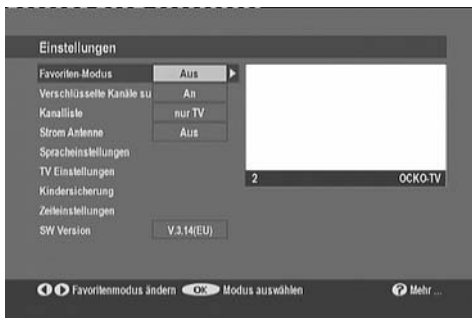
Einstellungen

Favoriten-Modus | Aus
Verschlüsselte Kanäle su | An
Kanalliste | nur TV
Strom Antenne | Aus
Spracheinstellungen
TV Einstellungen
Kindersicherung
Zeiteinstellungen
SW Version | V.3.14(EU)

2 OCKO-TV

Favoritenmodus ändern OK Modus auswählen ? Mehr ...